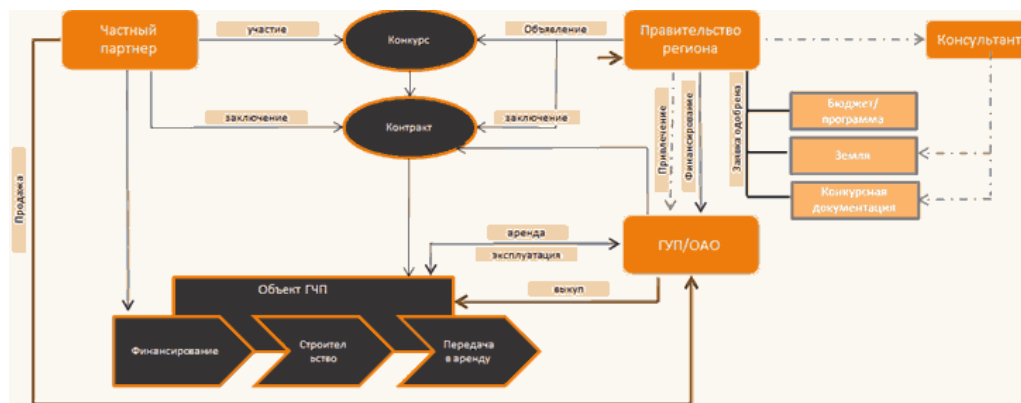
Частный партнер

участие

Конкурс

Объявление

Правительство региона

Консультант

заключение

Контракт

заключение

Привлечение

Финансирование

Заявка одобрена

Бюджет/ программа

Земля

Конкурсная документация

Продажа

аренда

эксплуатация

ГУП/ОАО

Объект ГЧП

выкуп

Финансирование

Строительство

Передача в аренду